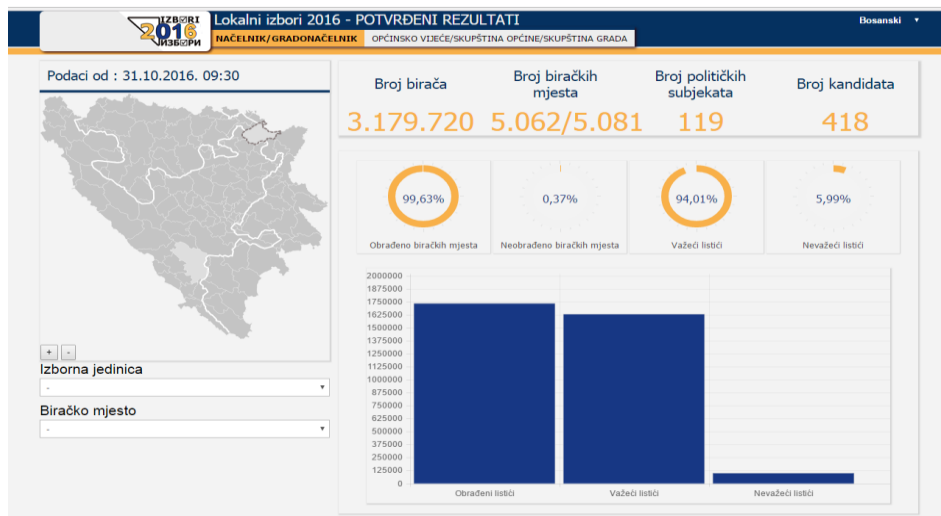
IZBORI 2016 ИЗБОРИ

Lokalni izbori 2016 - POTVRĐENI REZULTATI

Bosanski ▾

NAČELNIK/GRADONAČELNIK

OPĆINSKO VIJEĆE/SKUPŠTINA OPĆINE/SKUPŠTINA GRADA

Podaci od : 31.10.2016. 09:30

+ -

Izborna jedinica

-

Biračko mjesto

-

| Broj birača | Broj biračkih mjesta | Broj političkih subjekata | Broj kandidata |
|---|---|---|---|
| 3.179.720 | 5.062/5.081 | 119 | 418 |

99,63%
Obrađeno biračkih mjesta

0,37%
Neobrađeno biračkih mjesta

94,01%
Važeći listići

5,99%
Nevažeći listići

2000000
1875000
1750000
1625000
1500000
1375000
1250000
1125000
1000000
875000
750000
625000
500000
375000
250000
125000
0

Obrađeni listići
Važeći listići
Nevažeći listići